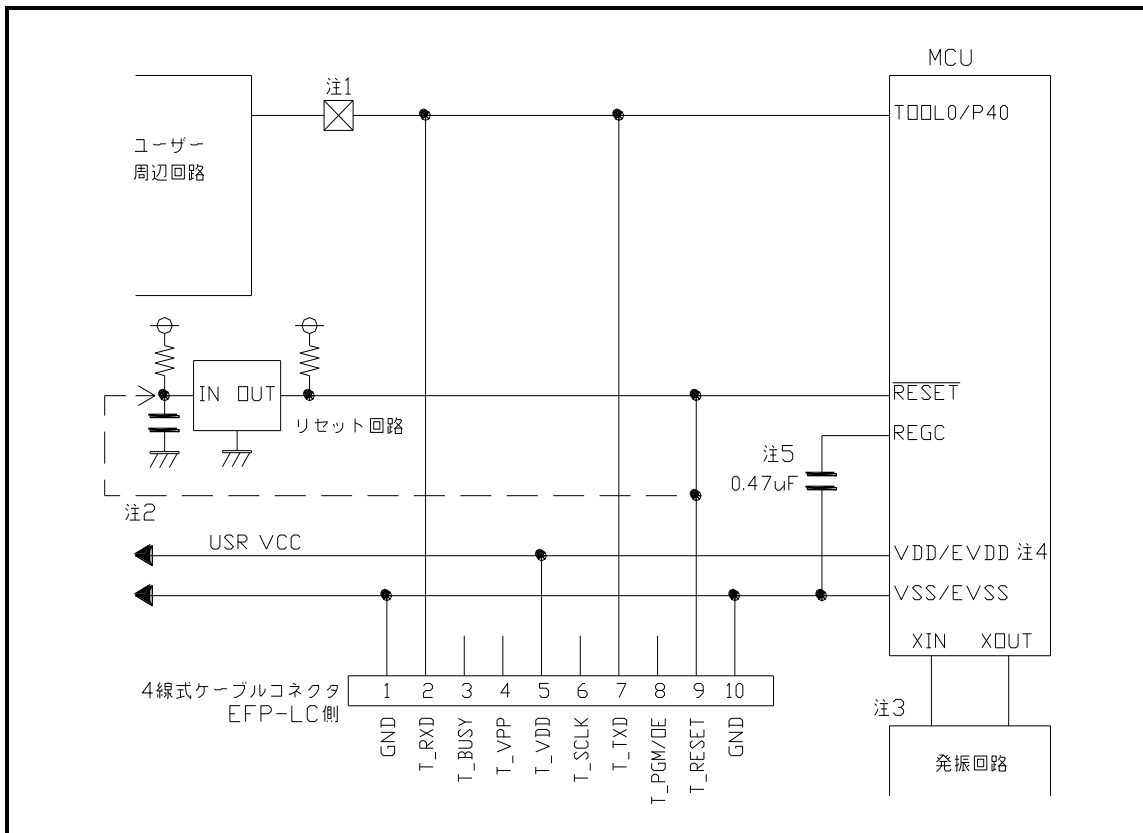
MCU

注1

ユーザー
周辺回路

TOOL0/P40

IN OUT

リセット回路

$\overline{RESET}$

REGC

注5
0.47uF

注2

USR VCC

VDD/EVDD 注4

VSS/EVSS

XIN XOUT

4線式ケーブルコネクタ
EFP-LC側

| 1 | 2 | 3 | 4 | 5 | 6 | 7 | 8 | 9 | 10 |
|---|---|---|---|---|---|---|---|---|---|
| GND | T_RXD | T_BUSY | T_VPP | T_VDD | T_SCLK | T_TXD | T_PGM/OE | T_RESET | GND |

注3

発振回路